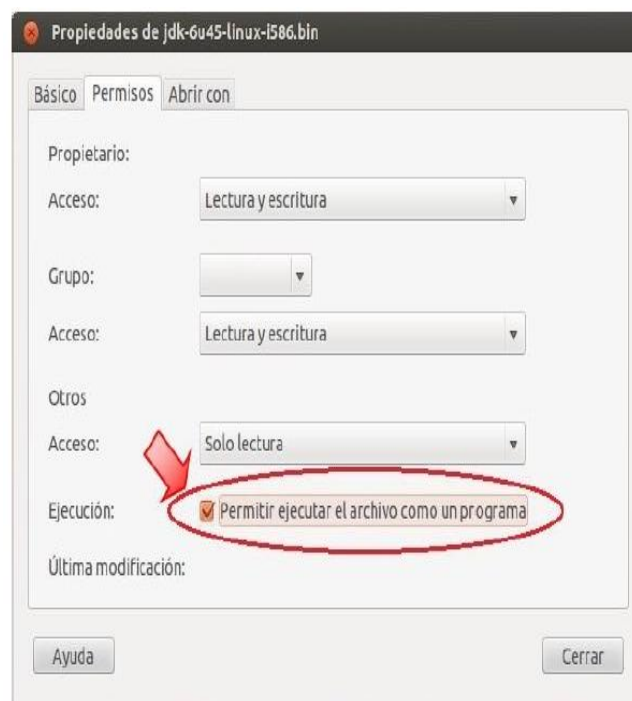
Propiedades de jdk-6u45-linux-i586.bin

Básico | Permisos | Abrir con

Propietario:

Acceso: Lectura y escritura

Grupo:

Acceso: Lectura y escritura

Otros

Acceso: Solo lectura

Ejecución: Permitir ejecutar el archivo como un programa

Última modificación:

Ayuda

Cerrar